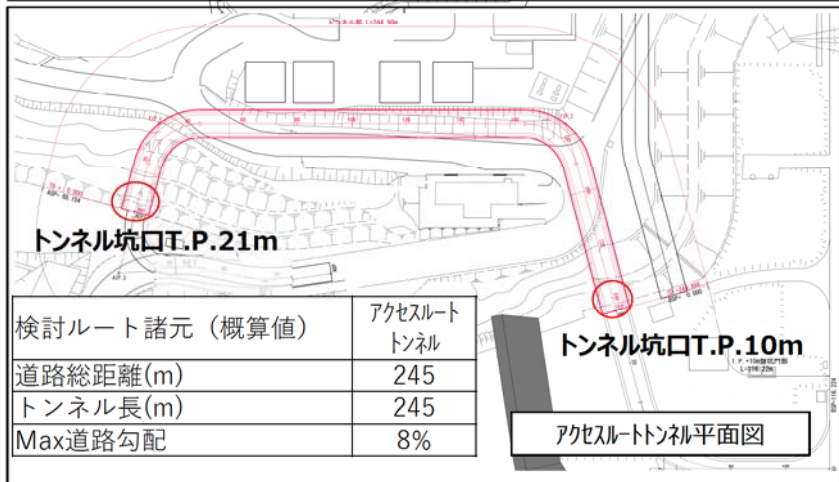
トンネル坑口T.P.21m

| 検討ルート諸元（概算値） | アクセスルートトンネル |
|---|---|
| 道路総距離(m) | 245 |
| トンネル長(m) | 245 |
| Max道路勾配 | 8% |

トンネル坑口T.P.10m

アクセスルートトンネル平面図